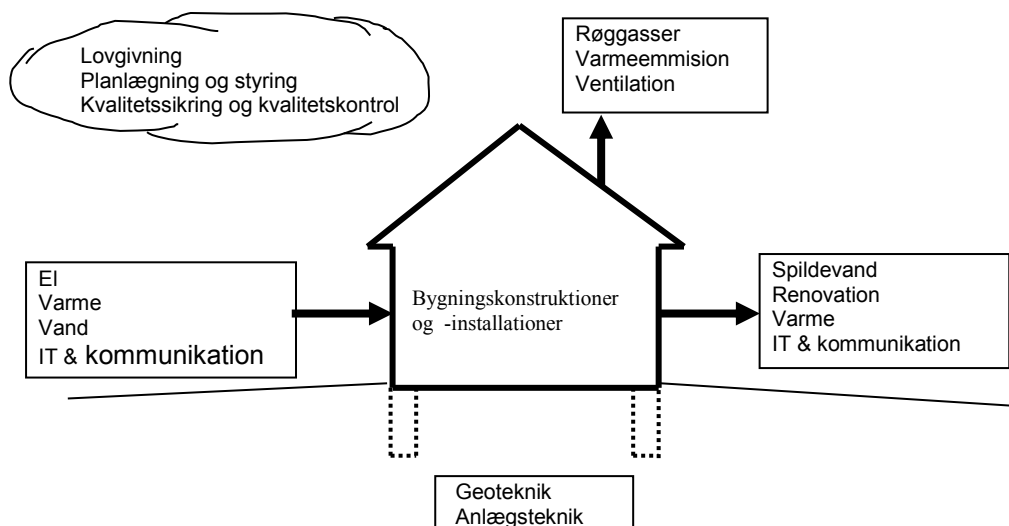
Lovgivning
Planlægning og styring
Kvalitetssikring og kvalitetskontrol

Røggasser
Varmeemmision
Ventilation

El
Varme
Vand
IT & kommunikation

Bygningskonstruktioner og -installationer

Spildevand
Renovation
Varme
IT & kommunikation

Geoteknik
Anlægsteknik